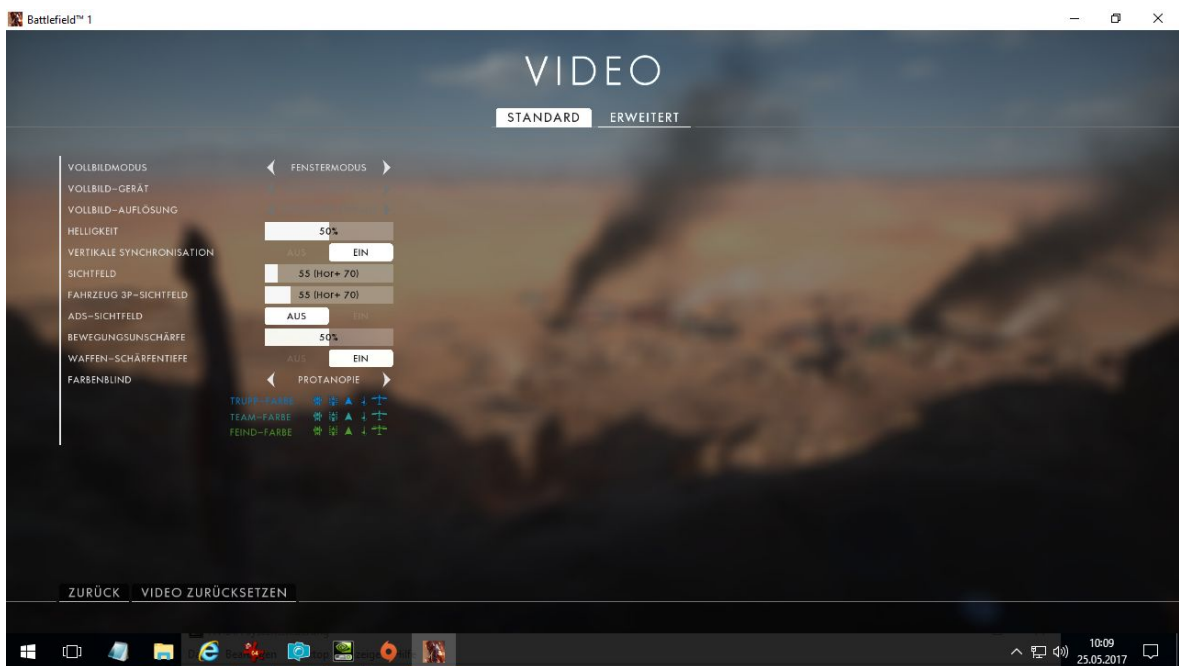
Battlefield™ 1

VIDEO

STANDARD ERWEITERT

| | |
|---|---|
| VOLLBILDMODUS | FENSTERMODUS |
| VOLLBILD-GERÄT | |
| VOLLBILD-AUFLÖSUNG | |
| HELLIGKEIT | 50% |
| VERTIKALE SYNCHRONISATION | AUS EIN |
| SICHTFELD | 55 (Hor+ 70) |
| FAHRZEUG 3P-SICHTFELD | 55 (Hor+ 70) |
| ADS-SICHTFELD | AUS EIN |
| BEWEGUNGSUNSCHÄRFE | 50% |
| WAFFEN-SCHÄRFENTIEFE | AUS EIN |
| FARBENBLIND | PROTANOPIE |

TRUPP-FARBE
TEAM-FARBE
FEIND-FARBE

ZURÜCK VIDEO ZURÜCKSETZEN

10:09
25.05.2017